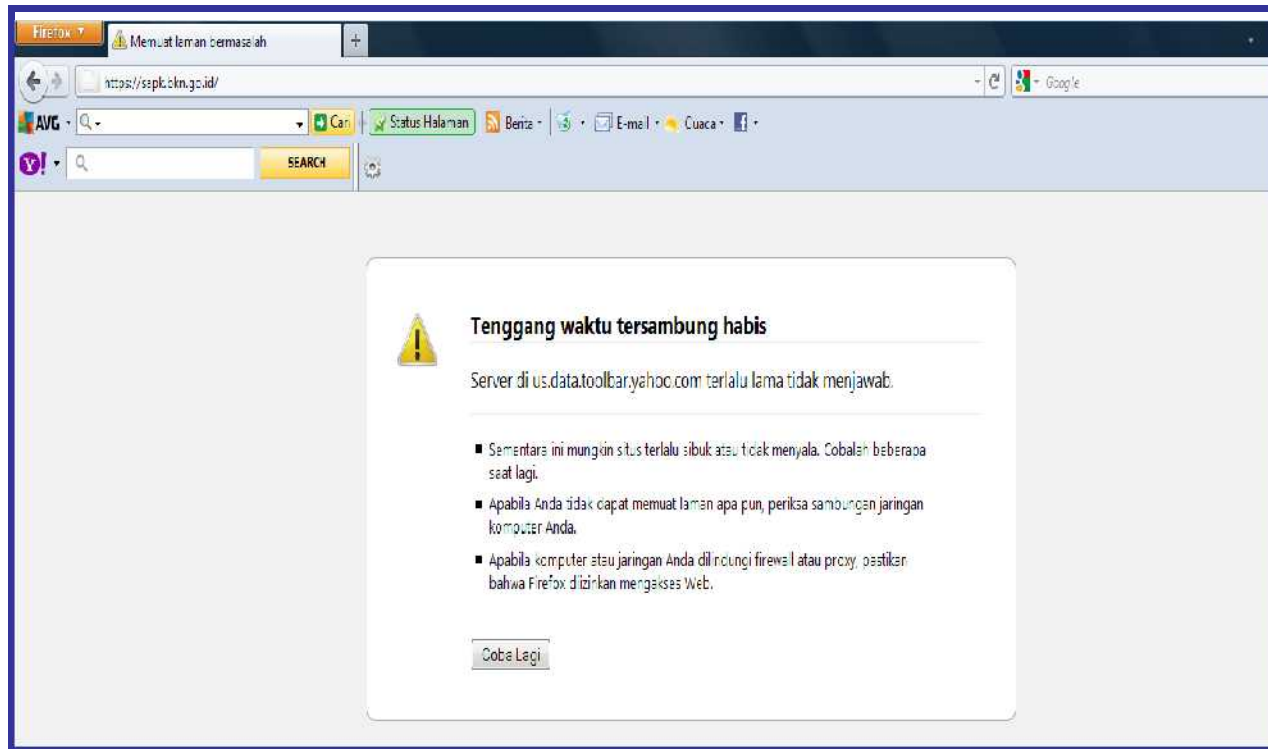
Firefox
Memuat laman bermasalah
+
https://sapk.bkn.go.id/
Google
AVG
Cari
Status Halaman
Berita
E-mail
Cuaca
SEARCH

Tenggang waktu tersambung habis

Server di us.data.toolbar.yahoo.com terlalu lama tidak menjawab.

- Sementara ini mungkin situs terlalu sibuk atau tidak menyala. Cobalah beberapa saat lagi.
- Apabila Anda tidak dapat memuat laman apa pun, periksa sambungan jaringan komputer Anda.
- Apabila komputer atau jaringan Anda dilindungi firewall atau proxy, pastikan bahwa Firefox diizinkan mengakses Web.

Coba Lagi